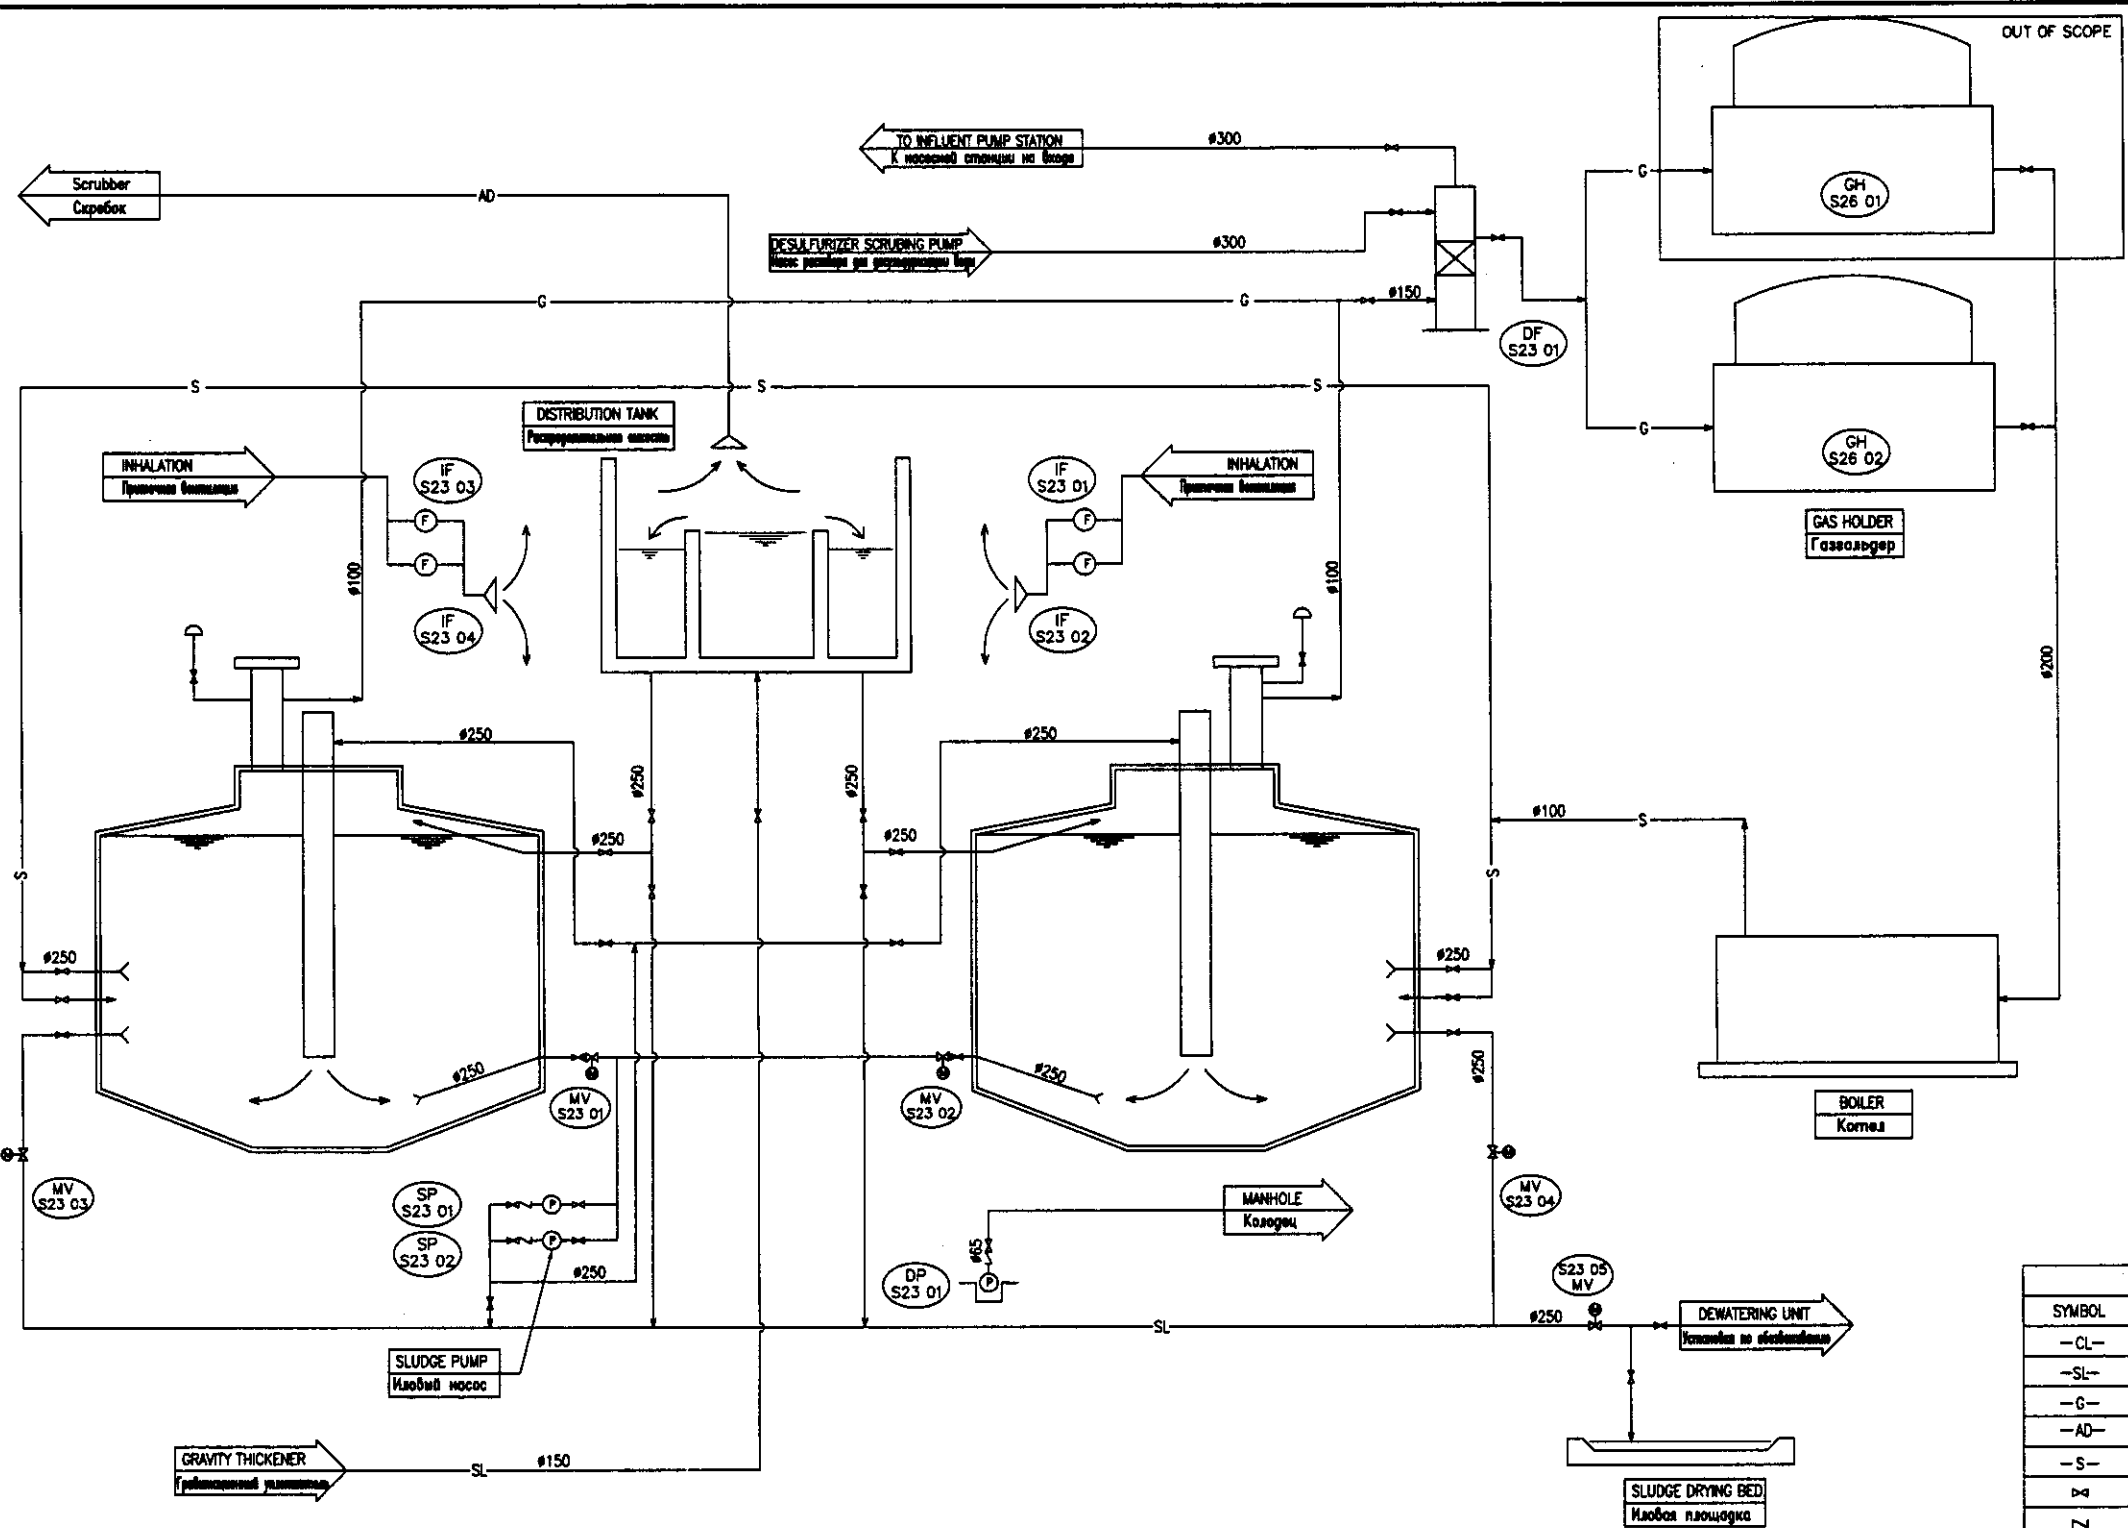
OUT OF SCOPE

Scrubber
Скребок

AD

TO INFLUENT PUMP STATION
К насосной станции на входе

ø300

DESULFURIZER SCRUBING PUMP
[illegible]

ø300

G
G
ø150

DF
S23 01

GH
S26 01

GH
S26 02

G
G

GAS HOLDER
Газгольдер

S
S
S

DISTRIBUTION TANK
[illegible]

INHALATION
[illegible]

IF
S23 03

F
F

IF
S23 04

ø100

INHALATION
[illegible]

IF
S23 01

F
F

IF
S23 02

ø100

ø200

ø250
ø250
ø250
ø250
ø250
ø250

ø100
S

S

S

ø250
ø250

ø250
ø250

ø250

MV
S23 01

MV
S23 02

BOILER
Котел

MV
S23 03

SP
S23 01

SP
S23 02

P
P

ø250

MANHOLE
Колодец

ø65

DP
S23 01

P

MV
S23 04

S23 05
MV

ø250

SL

DEWATERING UNIT
Установка по обезвоживанию

SLUDGE PUMP
Иловый насос

GRAVITY THICKENER
Гравитационный уплотнитель

SL
ø150

SLUDGE DRYING BED
Иловая площадка

| SYMBOL |
|---|
| —CL— |
| —SL— |
| —G— |
| —AD— |
| —S— |
| ⋈ |
| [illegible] |